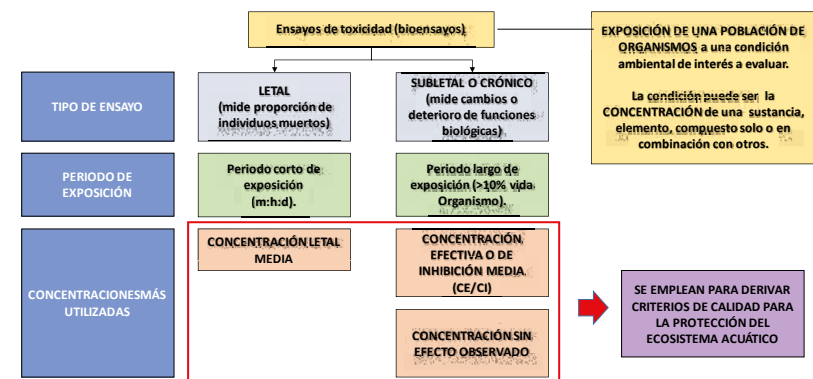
Ensayos de toxicidad (bioensayos)

EXPOSICIÓN DE UNA POBLACIÓN DE ORGANISMOS a una condición ambiental de interés a evaluar.

La condición puede ser la CONCENTRACIÓN de una sustancia, elemento, compuesto solo o en combinación con otros.

TIPO DE ENSAYO

LETAL (mide proporción de individuos muertos)

SUBLETAL O CRÓNICO (mide cambios o deterioro de funciones biológicas)

PERIODO DE EXPOSICIÓN

Periodo corto de exposición (m:h:d).

Periodo largo de exposición (>10% vida Organismo).

CONCENTRACIONESMÁS UTILIZADAS

CONCENTRACIÓN LETAL MEDIA

CONCENTRACIÓN EFECTIVA O DE INHIBICIÓN MEDIA (CE/CI)

CONCENTRACIÓN SIN EFECTO OBSERVADO

SE EMPLEAN PARA DERIVAR CRITERIOS DE CALIDAD PARA LA PROTECCIÓN DEL ECOSISTEMA ACUÁTICO